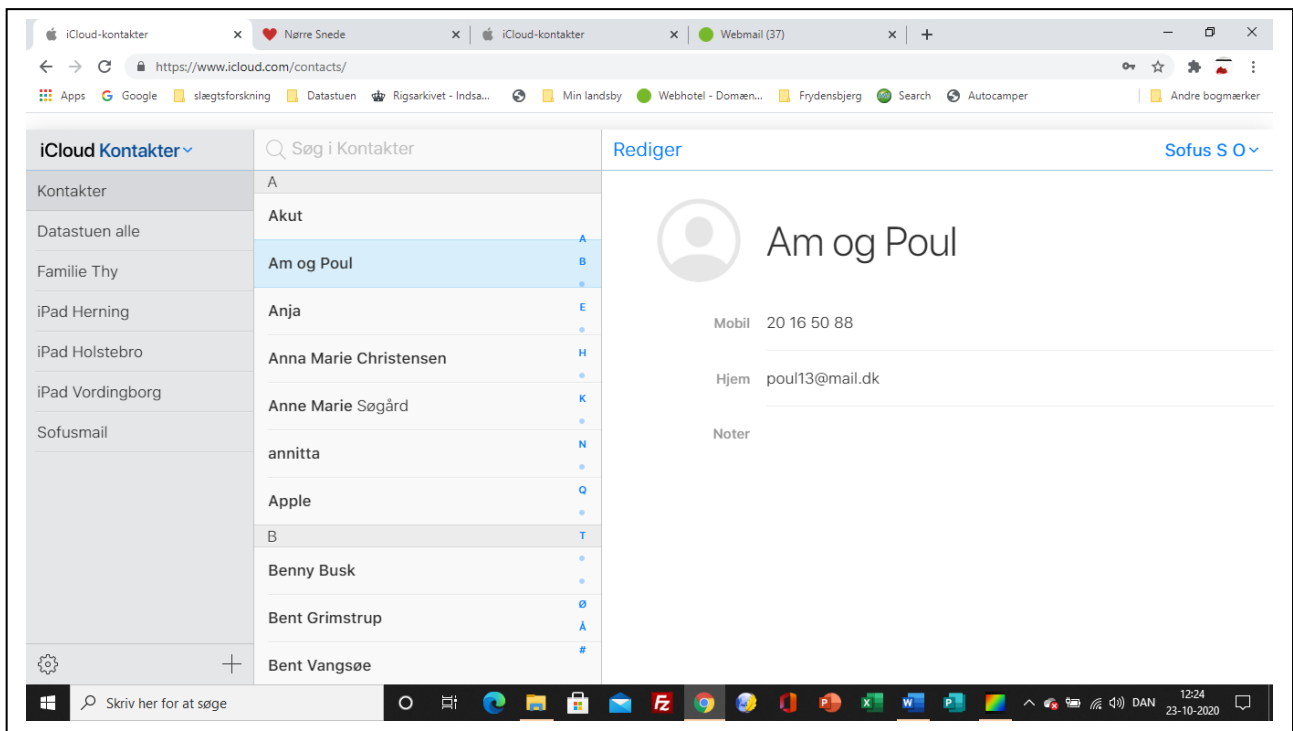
iCloud-kontakter ×
Nørre Snede ×
iCloud-kontakter ×
Webmail (37) ×
+

https://www.icloud.com/contacts/

Apps Google slægtsforskning Datastuen Rigsarkivet - Indsa... Min landsby Webhotel - Domæn... Frydensbjerg Search Autocamper Andre bogmærker

iCloud Kontakter

Kontakter
Datastuen alle
Familie Thy
iPad Herning
iPad Holstebro
iPad Vordingborg
Sofusmail

Søg i Kontakter

A
Akut
Am og Poul
Anja
Anna Marie Christensen
Anne Marie Søgård
annitta
Apple
B
Benny Busk
Bent Grimstrup
Bent Vangsøe

A
B
E
H
K
N
Q
T
Ø
Å
#

Rediger
Sofus S O

Am og Poul

Mobil 20 16 50 88
Hjem poul13@mail.dk
Noter

Skriv her for at søge
DAN 12:24 23-10-2020